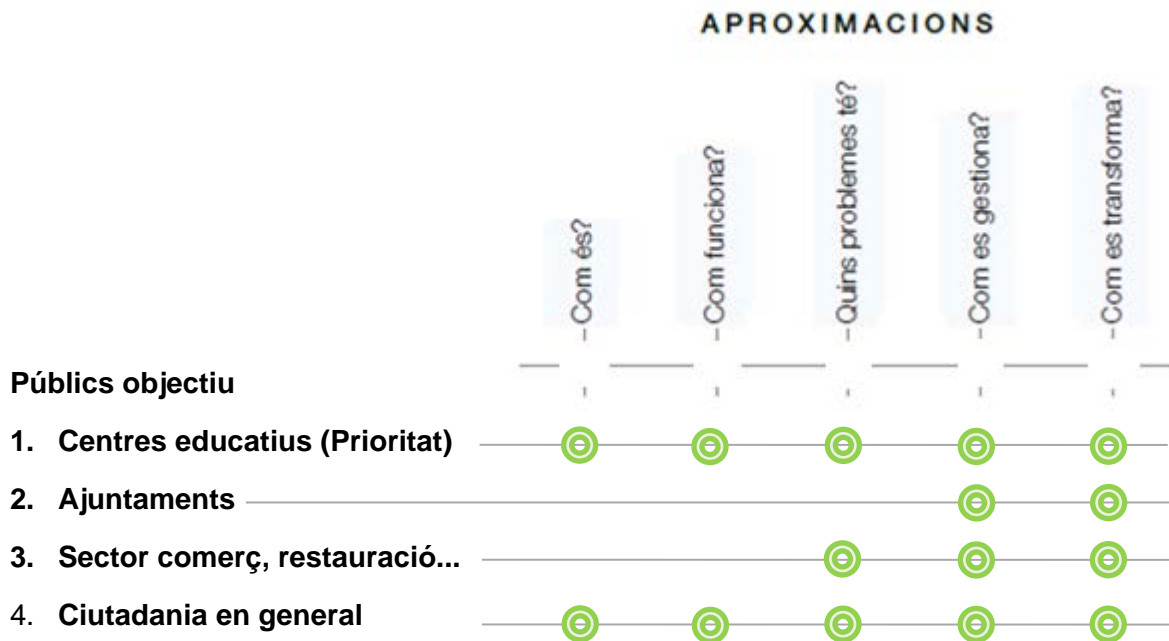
APROXIMACIONS

–Com és?

–Com funciona?

–Quins problemes té?

–Com es gestiona?

–Com es transforma?

Públics objectiu

1. Centres educatius (Prioritat)

2. Ajuntaments

3. Sector comerç, restauració...

4. Ciutadania en general